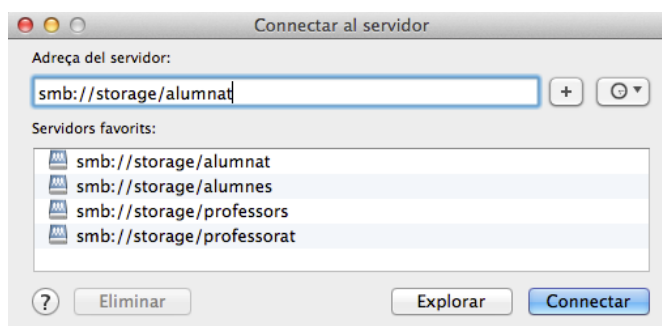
Connectar al servidor

Adreça del servidor:

smb://storage/alumnat

+

Servidors favorits:

smb://storage/alumnat
smb://storage/alumnes
smb://storage/professors
smb://storage/professorat

?

Eliminar

Explorar

Connectar